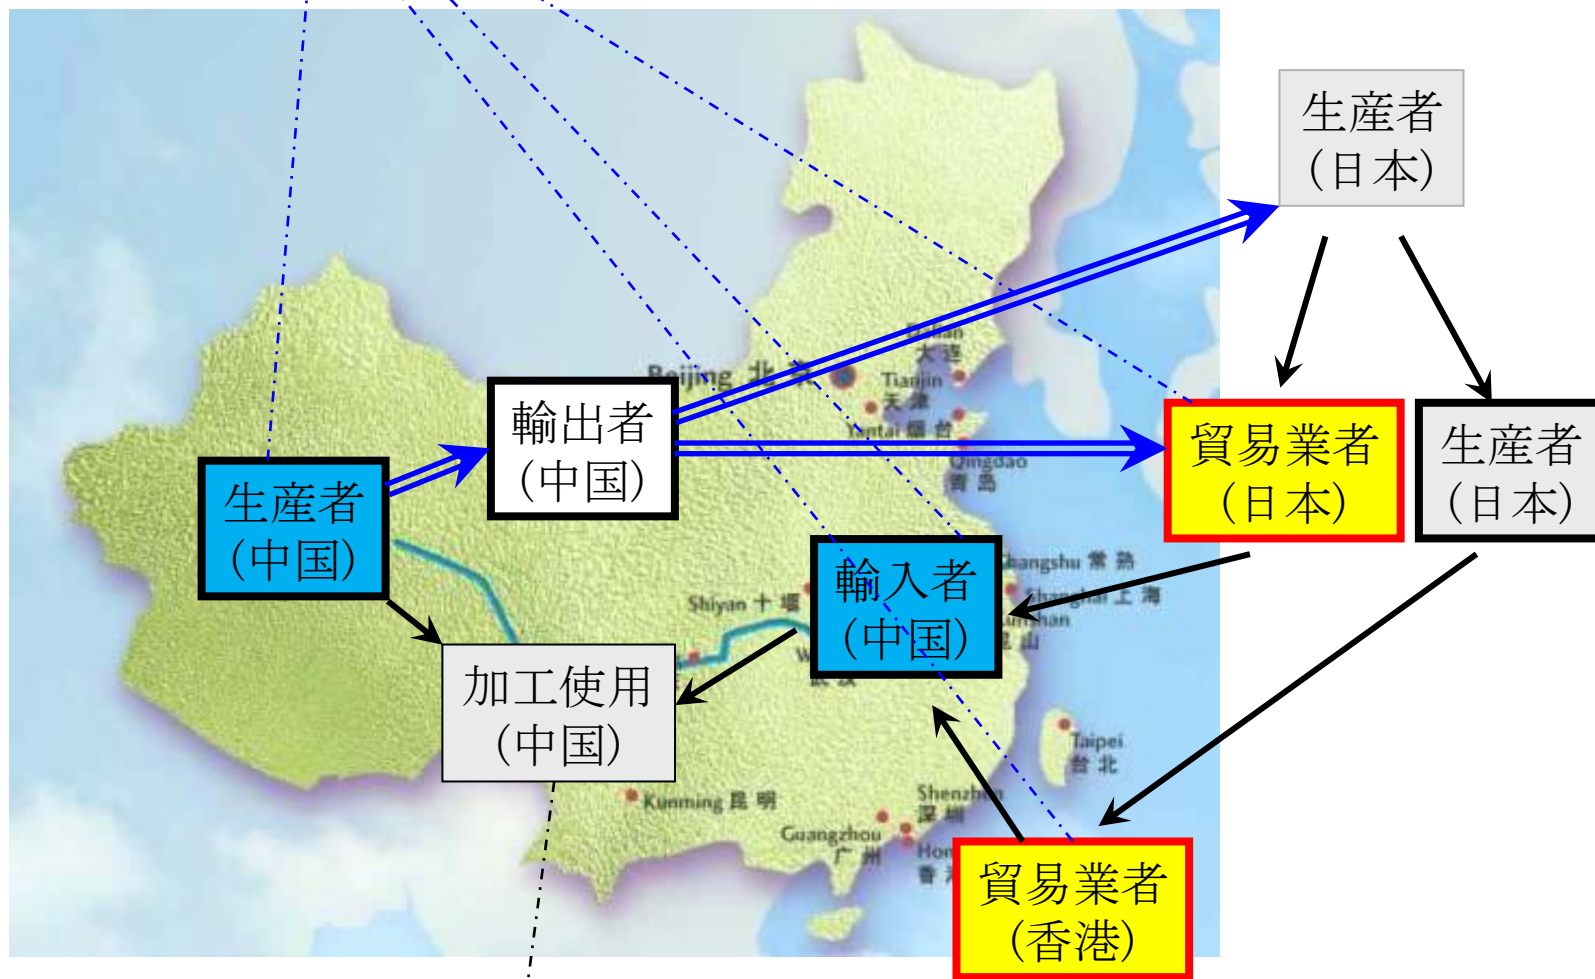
生産者
(日本)

Dalian
大连

Beijing 北京

Tianjin
天津

Yantai 烟台

Qingdao
青岛

輸出者
(中国)

貿易業者
(日本)

生産者
(日本)

生産者
(中国)

Changshu 常熟

Shanghai 上海

Kunshan
昆山

Shiyan 十堰

輸入者
(中国)

Wuhan
武汉

加工使用
(中国)

Taipei
台北

Kunming 昆明

Shenzhen
深圳

Guangzhou
广州

Hong Kong
香港

貿易業者
(香港)